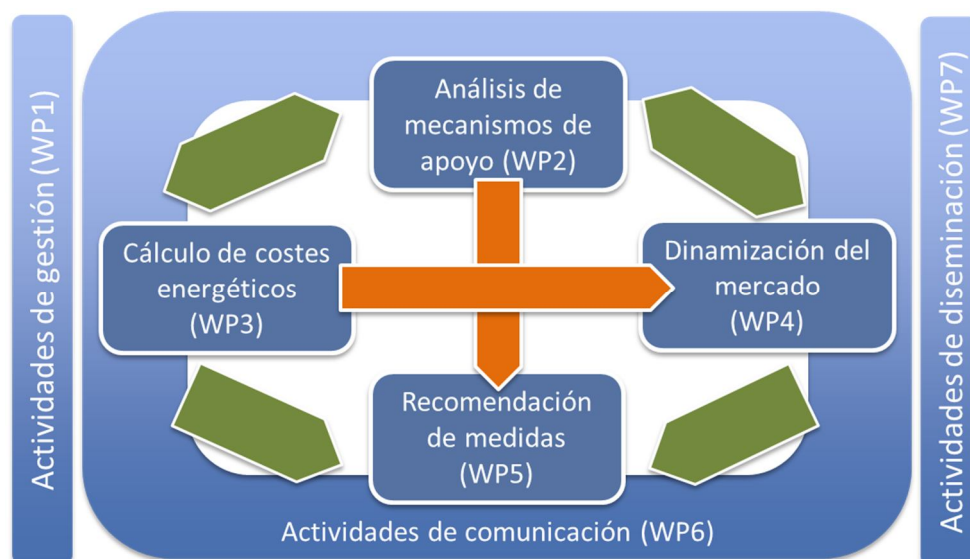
Actividades de gestión (WP1)

Análisis de mecanismos de apoyo (WP2)

Cálculo de costes energéticos (WP3)

Dinamización del mercado (WP4)

Recomendación de medidas (WP5)

Actividades de comunicación (WP6)

Actividades de diseminación (WP7)